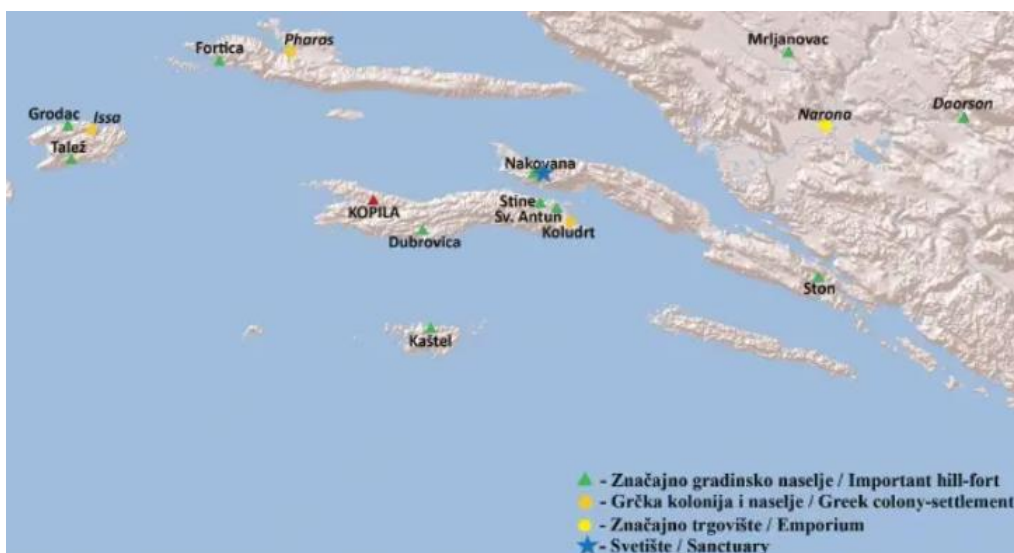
Fortica
Pharos
Mrljanovac
Grodac
Issa
Talež
Narona
Daorson
Nakovana
KOPILA
Stine
Sv. Antun
Koludrt
Dubrovica
Ston
Kaštel

- Značajno gradinsko naselje / Important hill-fort
- Grčka kolonija i naselje / Greek colony-settlement
- Značajno trgovište / Emporium
- Svetište / Sanctuary